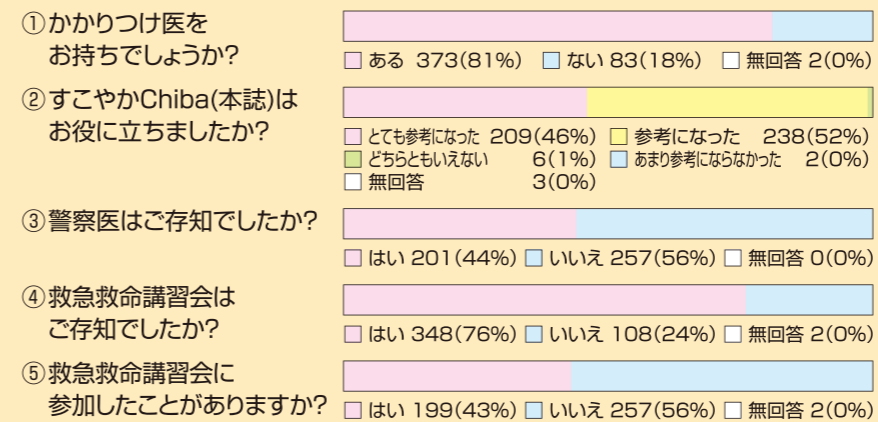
①かかりつけ医をお持ちでしょうか?

□ ある 373(81%) □ ない 83(18%) □ 無回答 2(0%)

②すこやかChiba(本誌)はお役に立ちましたか?

□ とても参考になった 209(46%) □ 参考になった 238(52%)
□ どちらともいえない 6(1%) □ あまり参考にならなかった 2(0%)
□ 無回答 3(0%)

③警察医はご存知でしたか?

□ はい 201(44%) □ いいえ 257(56%) □ 無回答 0(0%)

④救急救命講習会はご存知でしたか?

□ はい 348(76%) □ いいえ 108(24%) □ 無回答 2(0%)

⑤救急救命講習会に参加したことがありますか?

□ はい 199(43%) □ いいえ 257(56%) □ 無回答 2(0%)